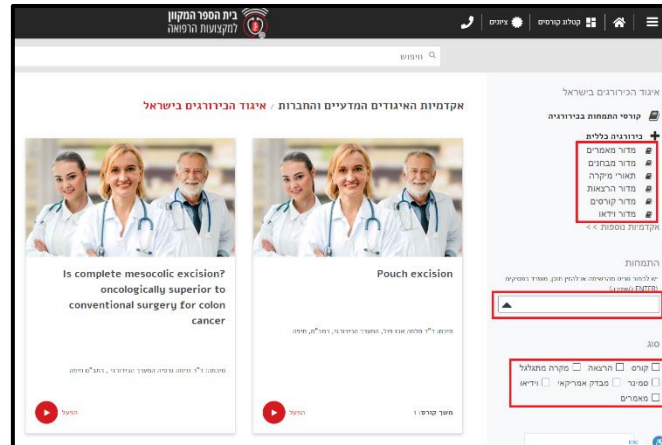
בית הספר המקוון
למקצועות הרפואה

קטלוג קורסים
ציונים

חיפוש

אקדמיות האיגודים המדעיים והחברות / איגוד הכירורגים בישראל

איגוד הכירורגים בישראל

קורסי התמחות בכירורגיה

כירורגיה כללית

מדור מאמרים
מדור מבחנים
תאורי מקרה
מדור הרצאות
מדור קורסים
מדור וידאו

אקדמיות נוספות >>

התמחות

סוג

קורס
הרצאה
מקרה מתגלגל
סמינר
מבדק אמריקאי
וידאו
מאמרים

Is complete mesocolic excision? oncologically superior to conventional surgery for colon cancer

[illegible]

הפעל

Pouch excision

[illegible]

משך קורס: 1

הפעל